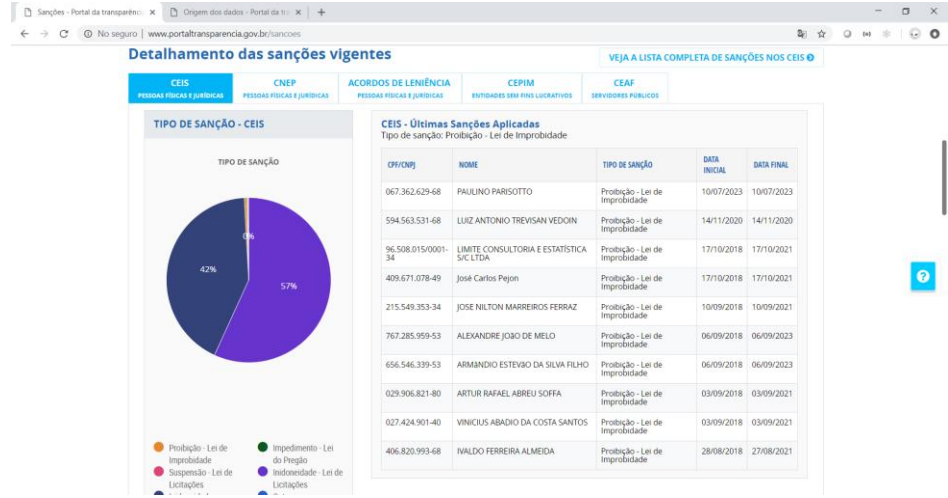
Sanções - Portal da transparênc ×  Origem dos dados - Portal da tr ×  +

No seguro | www.portaltransparencia.gov.br/sancoes

Detalhamento das sanções vigentes

VEJA A LISTA COMPLETA DE SANÇÕES NOS CEIS

CEIS PESSOAS FÍSICAS E JURÍDICAS | CNEP PESSOAS FÍSICAS E JURÍDICAS | ACORDOS DE LENIÊNCIA PESSOAS FÍSICAS E JURÍDICAS | CEPIM ENTIDADES SEM FINS LUCRATIVOS | CEAF SERVIDORES PÚBLICOS

TIPO DE SANÇÃO - CEIS

TIPO DE SANÇÃO

0%

42%

57%

Proibição - Lei de Improbidade
Impedimento - Lei do Pregão
Suspensão - Lei de Licitações
Inidoneidade - Lei de Licitações

CEIS - Últimas Sanções Aplicadas
Tipo de sanção: Proibição - Lei de Improbidade

| CPF/CNPJ | NOME | TIPO DE SANÇÃO | DATA INICIAL | DATA FINAL |
|---|---|---|---|---|
| 067.362.629-68 | PAULINO PARISOTTO | Proibição - Lei de Improbidade | 10/07/2023 | 10/07/2023 |
| 594.563.531-68 | LUIZ ANTONIO TREVISAN VEDOIN | Proibição - Lei de Improbidade | 14/11/2020 | 14/11/2020 |
| 96.508.015/0001-34 | LIMITE CONSULTORIA E ESTATÍSTICA S/C LTDA | Proibição - Lei de Improbidade | 17/10/2018 | 17/10/2021 |
| 409.671.078-49 | José Carlos Pejon | Proibição - Lei de Improbidade | 17/10/2018 | 17/10/2021 |
| 215.549.353-34 | JOSE NILTON MARREIROS FERRAZ | Proibição - Lei de Improbidade | 10/09/2018 | 10/09/2021 |
| 767.285.959-53 | ALEXANDRE JOãO DE MELO | Proibição - Lei de Improbidade | 06/09/2018 | 06/09/2023 |
| 656.546.339-53 | ARMANDIO ESTEVãO DA SILVA FILHO | Proibição - Lei de Improbidade | 06/09/2018 | 06/09/2023 |
| 029.906.821-80 | ARTUR RAFAEL ABREU SOFFA | Proibição - Lei de Improbidade | 03/09/2018 | 03/09/2021 |
| 027.424.901-40 | VINICIUS ABADIO DA COSTA SANTOS | Proibição - Lei de Improbidade | 03/09/2018 | 03/09/2021 |
| 406.820.993-68 | IVALDO FERREIRA ALMEIDA | Proibição - Lei de Improbidade | 28/08/2018 | 27/08/2021 |